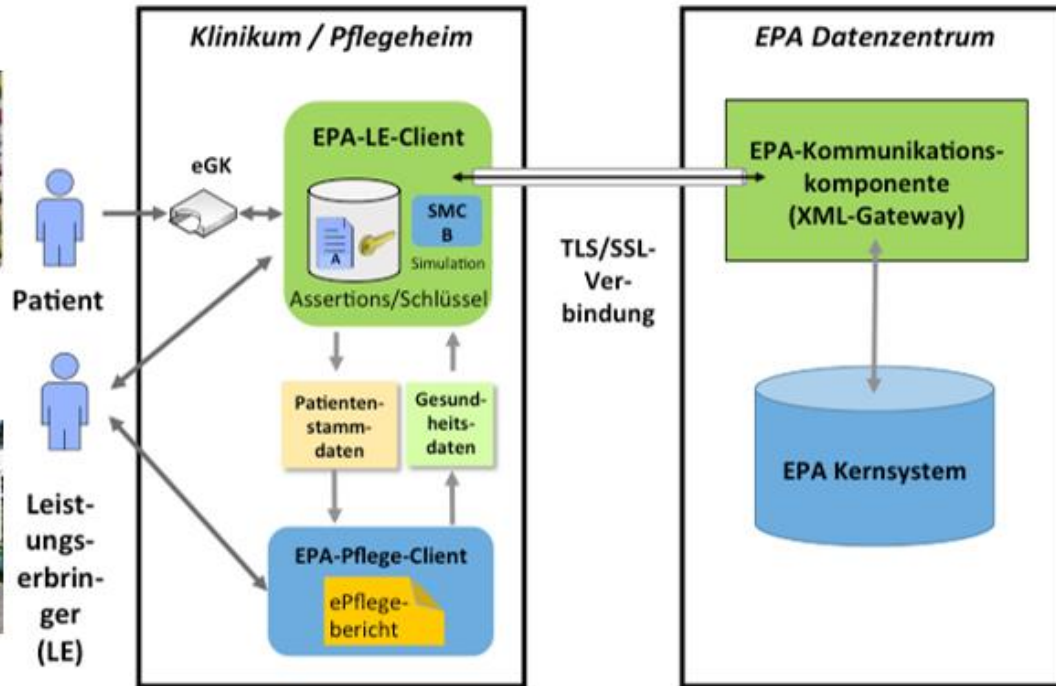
Klinikum / Pflegeheim

EPA Datenzentrum

eGK

EPA-LE-Client

A

SMC B

Simulation

Assertions/Schlüssel

EPA-Kommunikationskomponente (XML-Gateway)

TLS/SSL-Verbindung

Patient

Patientenstammdaten

Gesundheitsdaten

EPA Kernsystem

Leistungserbringer (LE)

EPA-Pflege-Client

ePflegebericht